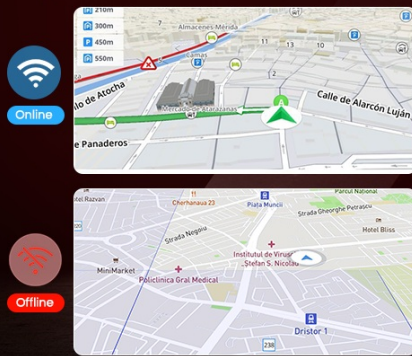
Online

210m
300m
450m
550m
Almacenes Mérida
lo de Atocha
Mercado de Anton Martín
Calle de Alarcón Luján
Panaderos

Offline

Parcul Național
Razvan
Cherhanaua 23
Piata Muncii
Strada Gheorghe Petrașcu
Hotel Bliss
Strada Negoiu
Institutul de Virusologie Ștefan S. Nicolau
MiniMarket
Policlinica Gral Medical
Dristor 1
238